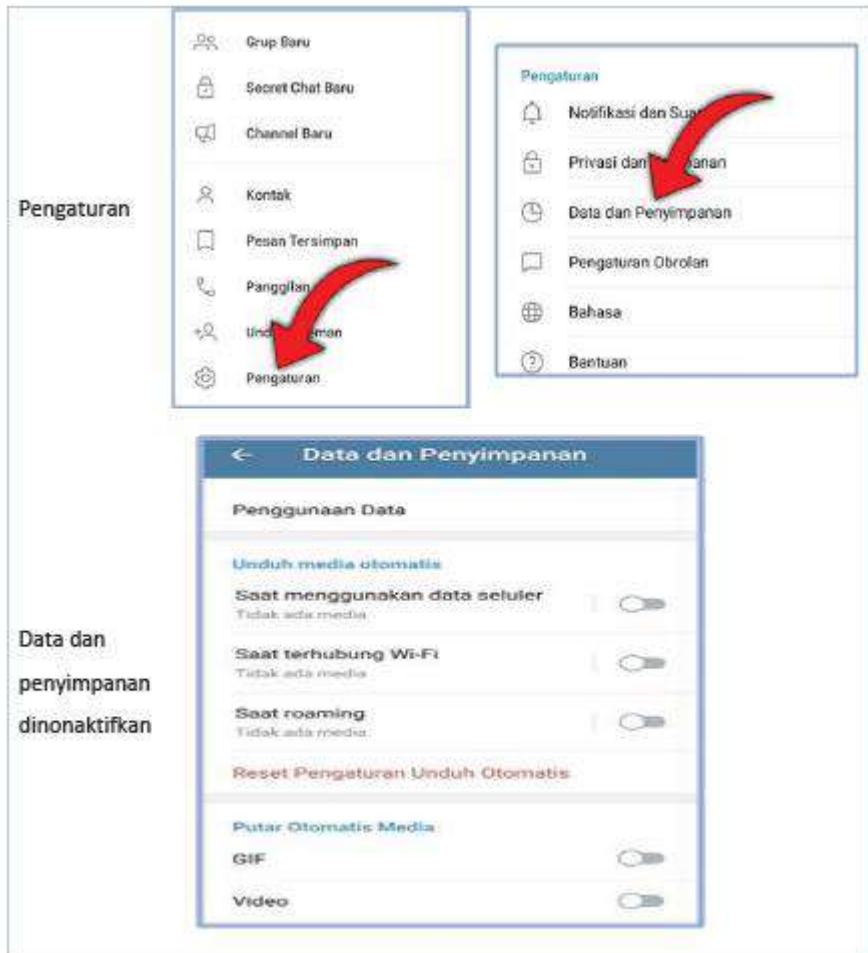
Pengaturan

Grup Baru
Secret Chat Baru
Channel Baru
Kontak
Pesan Tersimpan
Panggilan
Und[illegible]man
Pengaturan

Pengaturan
Notifikasi dan Su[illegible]
Privasi dan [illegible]anan
Data dan Penyimpanan
Pengaturan Obrolan
Bahasa
Bantuan

Data dan penyimpanan dinonaktifkan

← Data dan Penyimpanan
Penggunaan Data
Unduh media otomatis
Saat menggunakan data seluler
Tidak ada media
Saat terhubung Wi-Fi
Tidak ada media
Saat roaming
Tidak ada media
Reset Pengaturan Unduh Otomatis
Putar Otomatis Media
GIF
Video